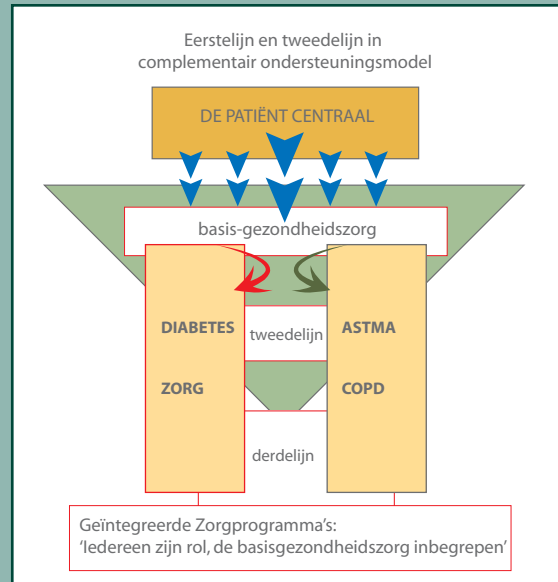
Eerstelijn en tweedelijn in complementair ondersteuningsmodel

DE PATIËNT CENTRAAL

basis-gezondheidszorg

DIABETES

ZORG

tweedelijn

ASTMA

COPD

derdelijn

Geïntegreerde Zorgprogramma's:
'Iedereen zijn rol, de basisgezondheidszorg inbegrepen'